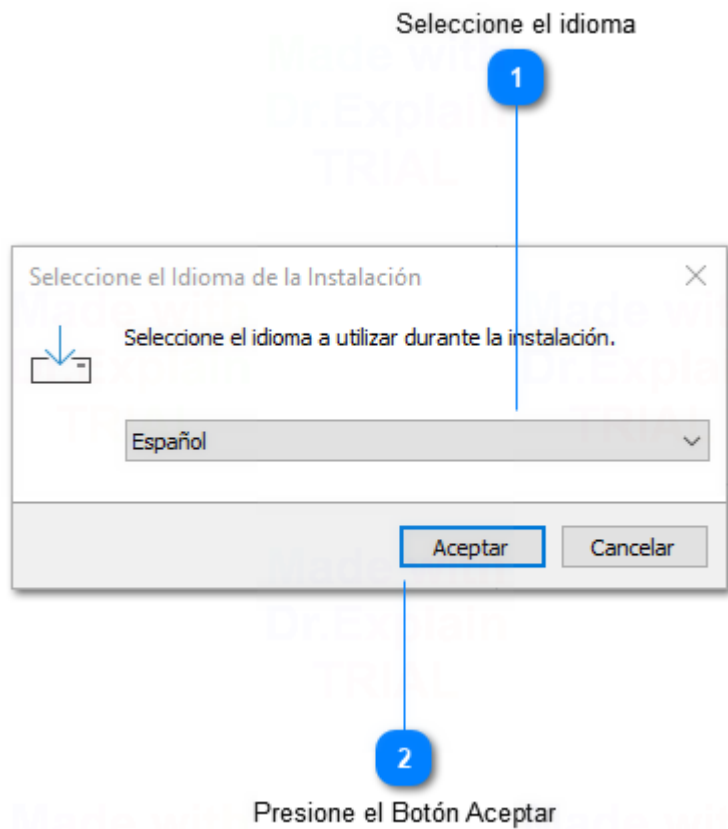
Seleccione el idioma

1

Made with Dr.Explain TRIAL

Seleccione el Idioma de la Instalación

Made with Dr.Explain TRIAL

Made with Dr.Explain TRIAL

Seleccione el idioma a utilizar durante la instalación.

Español

Aceptar

Cancelar

Made with Dr.Explain TRIAL

2

Presione el Botón Aceptar